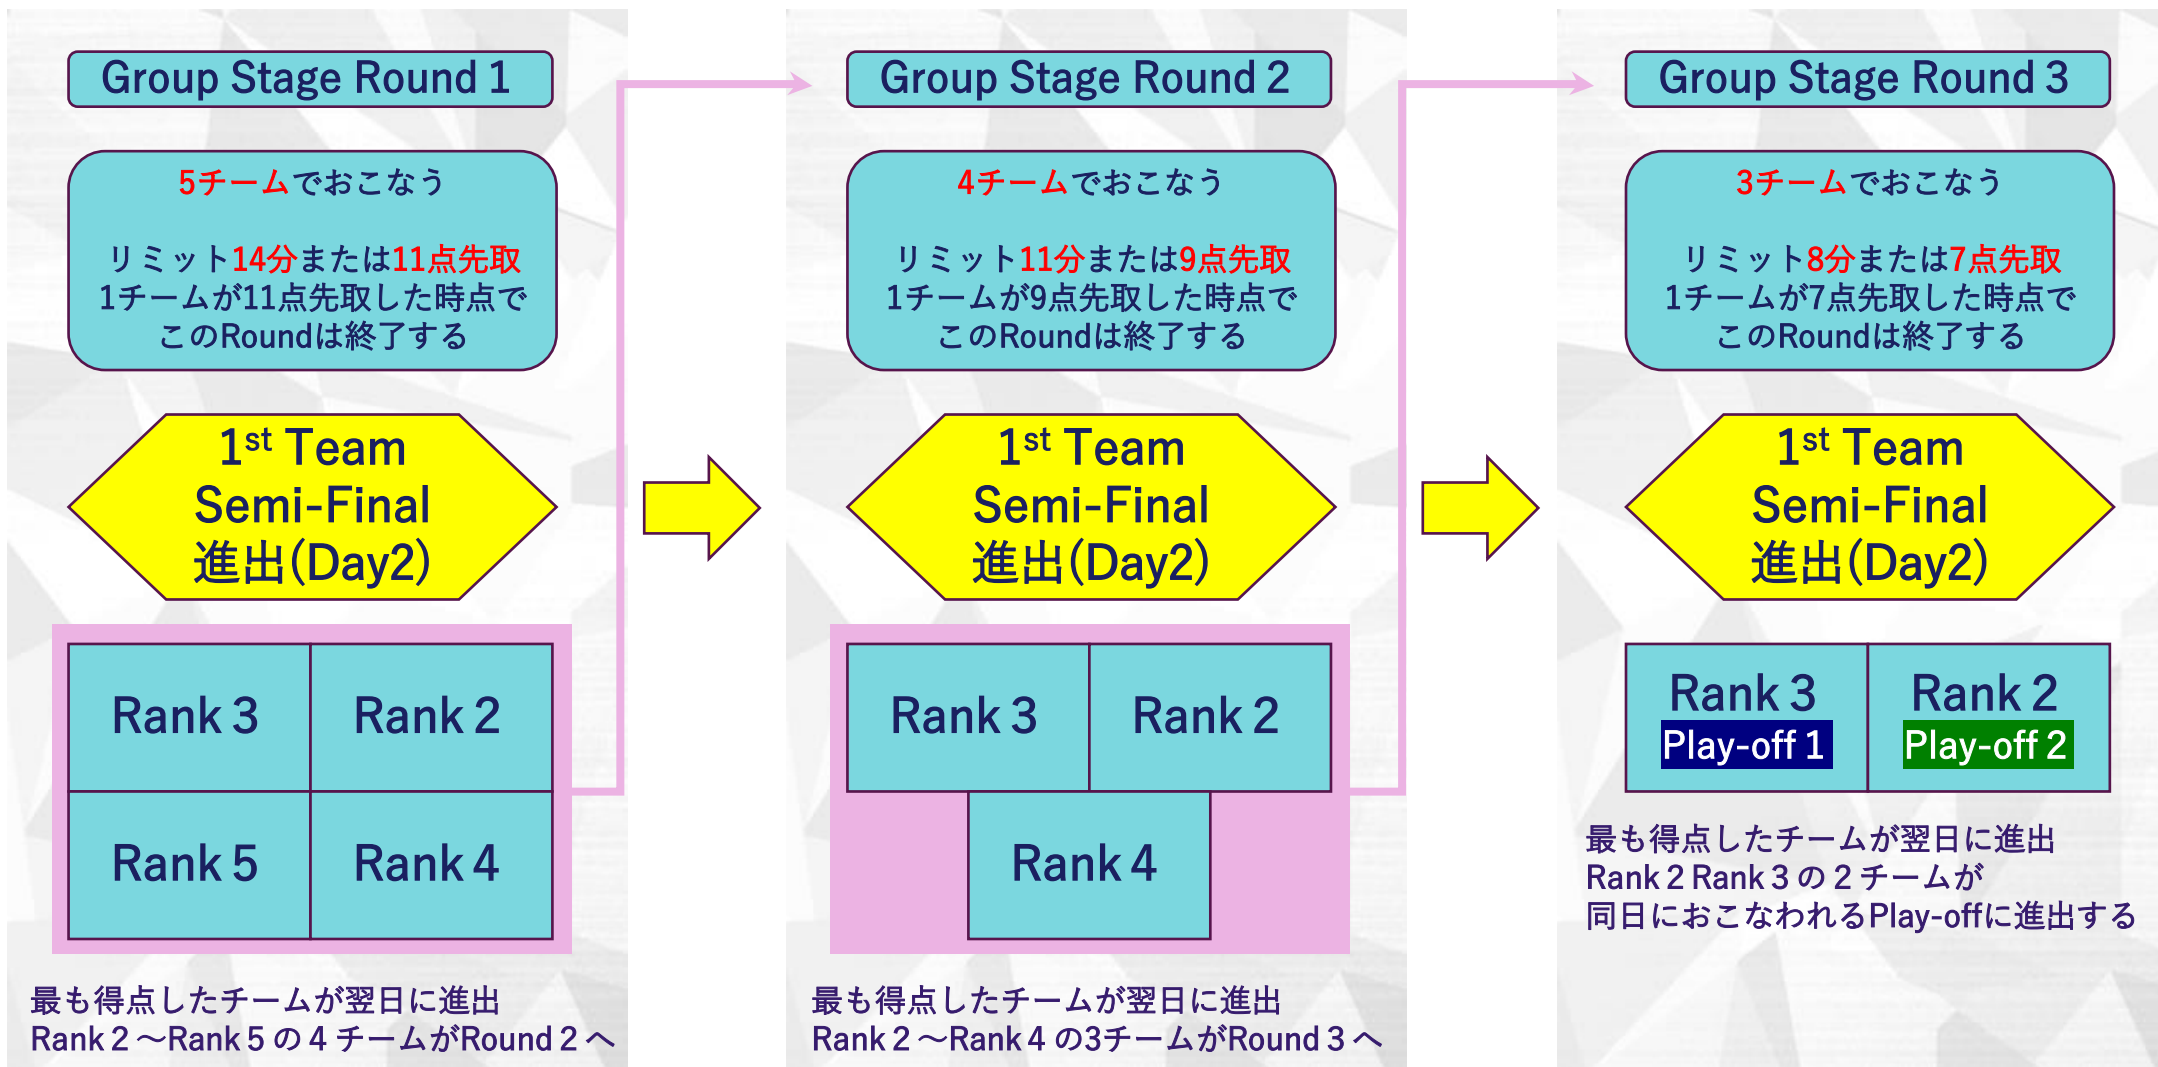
Group Stage Round 1

5チームでおこなう

リミット14分または11点先取
1チームが11点先取した時点で
このRoundは終了する

$1^{st}$ Team
Semi-Final
進出(Day2)

| Rank 3 | Rank 2 |
|---|---|
| Rank 5 | Rank 4 |

最も得点したチームが翌日に進出
Rank 2 ～Rank 5 の 4 チームがRound 2 へ

Group Stage Round 2

4チームでおこなう

リミット11分または9点先取
1チームが9点先取した時点で
このRoundは終了する

$1^{st}$ Team
Semi-Final
進出(Day2)

| Rank 3 | Rank 2 |
|---|---|

Rank 4

最も得点したチームが翌日に進出
Rank 2 ～Rank 4 の3チームがRound 3 へ

Group Stage Round 3

3チームでおこなう

リミット8分または7点先取
1チームが7点先取した時点で
このRoundは終了する

$1^{st}$ Team
Semi-Final
進出(Day2)

| Rank 3 Play-off 1 | Rank 2 Play-off 2 |
|---|---|

最も得点したチームが翌日に進出
Rank 2 Rank 3 の 2 チームが
同日におこなわれるPlay-offに進出する